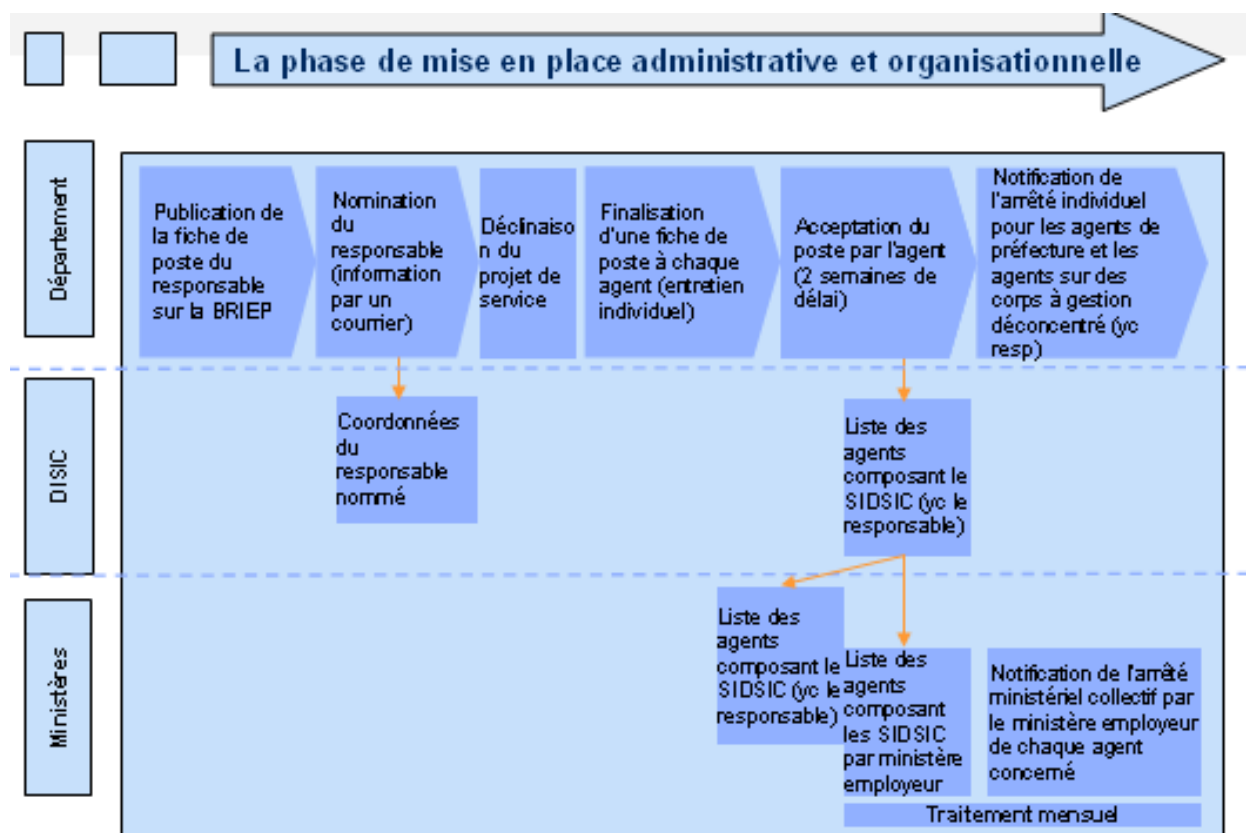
La phase de mise en place administrative et organisationnelle

Département

Publication de la fiche de poste du responsable sur la BRIEP

Nomination du responsable (information par un courrier)

Déclinaison du projet de service

Finalisation d'une fiche de poste à chaque agent (entretien individuel)

Acceptation du poste par l'agent (2 semaines de délai)

Notification de l'arrêté individuel pour les agents de préfecture et les agents sur des corps à gestion déconcentré (yc resp)

DISIC

Coordonnées du responsable nommé

Liste des agents composant le SIDSIC (yc le responsable)

Ministères

Liste des agents composant le SIDSIC (yc le responsable)

Liste des agents composant les SIDSIC par ministère employeur

Notification de l'arrêté ministériel collectif par le ministère employeur de chaque agent concerné

Traitement mensuel